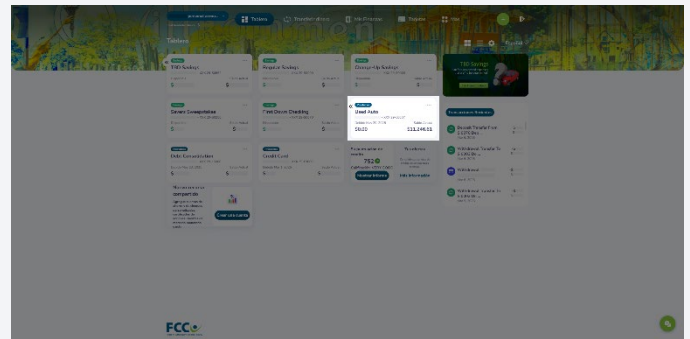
Tableros

Tableros

TBD Savings

Regular Savings

Change-Up Savings

Savers Sweepstakes

First Choice Checking

Used Auto

$9.20

$13,246.55

Debt Consolidation

Credit Card

752

Ver reporte

Más información

FCC